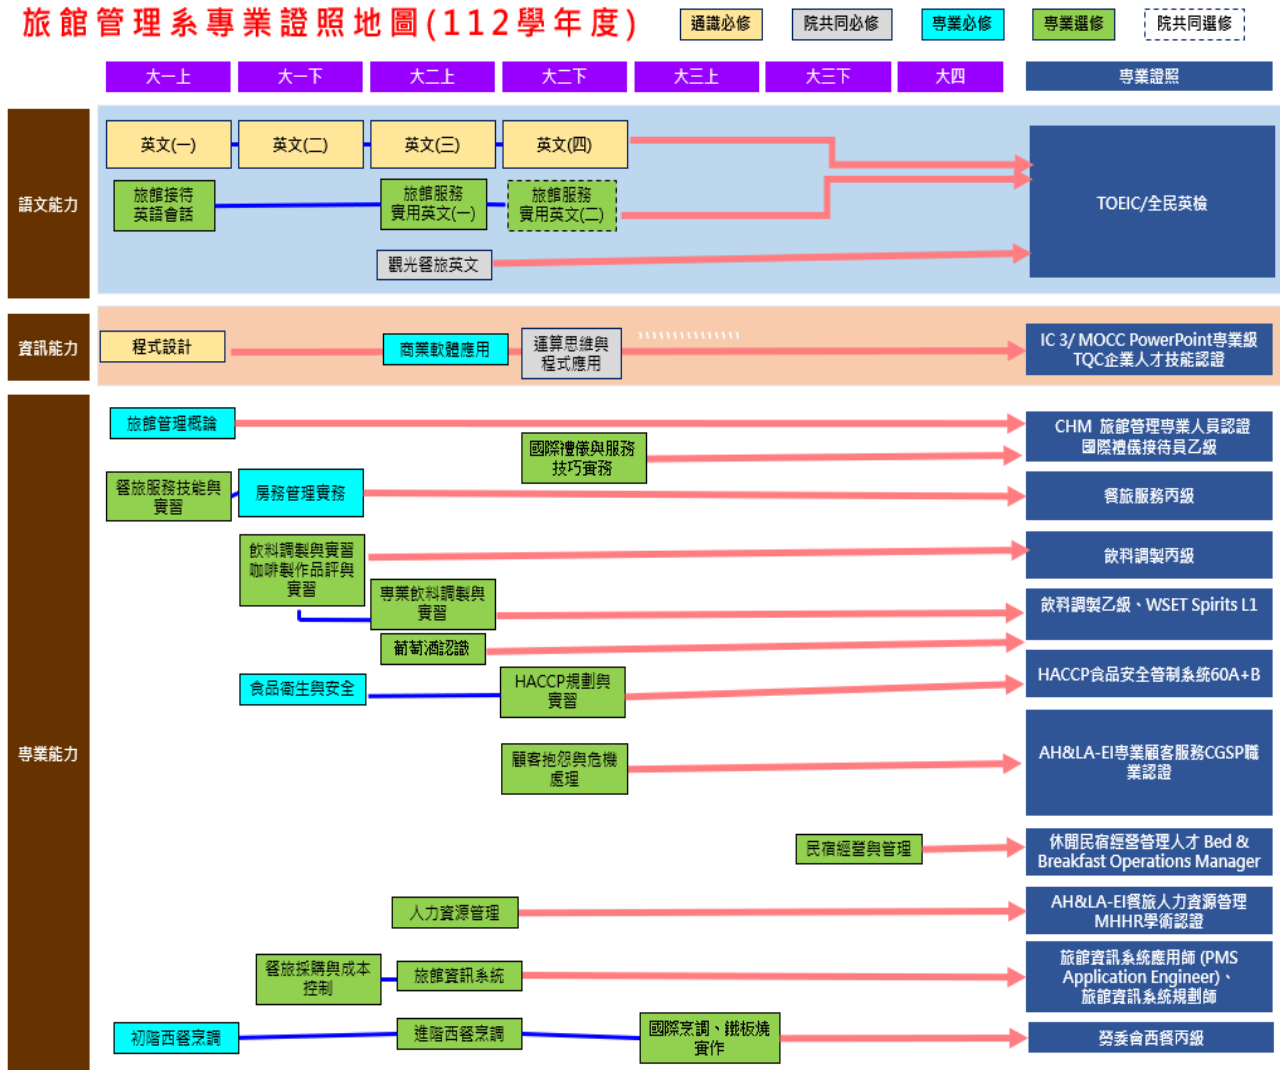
旅館管理系專業證照地圖(112學年度)

通識必修 院共同必修 專業必修 專業選修 院共同選修

| 大一上 | 大一下 | 大二上 | 大二下 | 大三上 | 大三下 | 大四 | 專業證照 |
|---|---|---|---|---|---|---|---|

語文能力

英文(一) 英文(二) 英文(三) 英文(四)

旅館接待英語會話

旅館服務實用英文(一)

旅館服務實用英文(二)

觀光餐旅英文

TOEIC/全民英檢

資訊能力

程式設計

商業軟體應用

運算思維與程式應用

IC 3/ MOCC PowerPoint專業級 TQC企業人才技能認證

專業能力

旅館管理概論

CHM 旅館管理專業人員認證 國際禮儀接待員乙級

國際禮儀與服務技巧實務

餐旅服務技能與實習

房務管理實務

餐旅服務丙級

飲料調製與實習 咖啡製作品評與實習

飲料調製丙級

專業飲料調製與實習

飲料調製乙級、WSET Spirits L1

葡萄酒認識

食品衛生與安全

HACCP規劃與實習

HACCP食品安全管制系統60A+B

顧客抱怨與危機處理

AH&LA-EI專業顧客服務CGSP職業認證

民宿經營與管理

休閒民宿經營管理人才 Bed & Breakfast Operations Manager

人力資源管理

AH&LA-EI餐旅人力資源管理MHHR學術認證

餐旅採購與成本控制

旅館資訊系統

旅館資訊系統應用師 (PMS Application Engineer)、旅館資訊系統規劃師

初階西餐烹調

進階西餐烹調

國際烹調、鐵板燒實作

勞委會西餐丙級